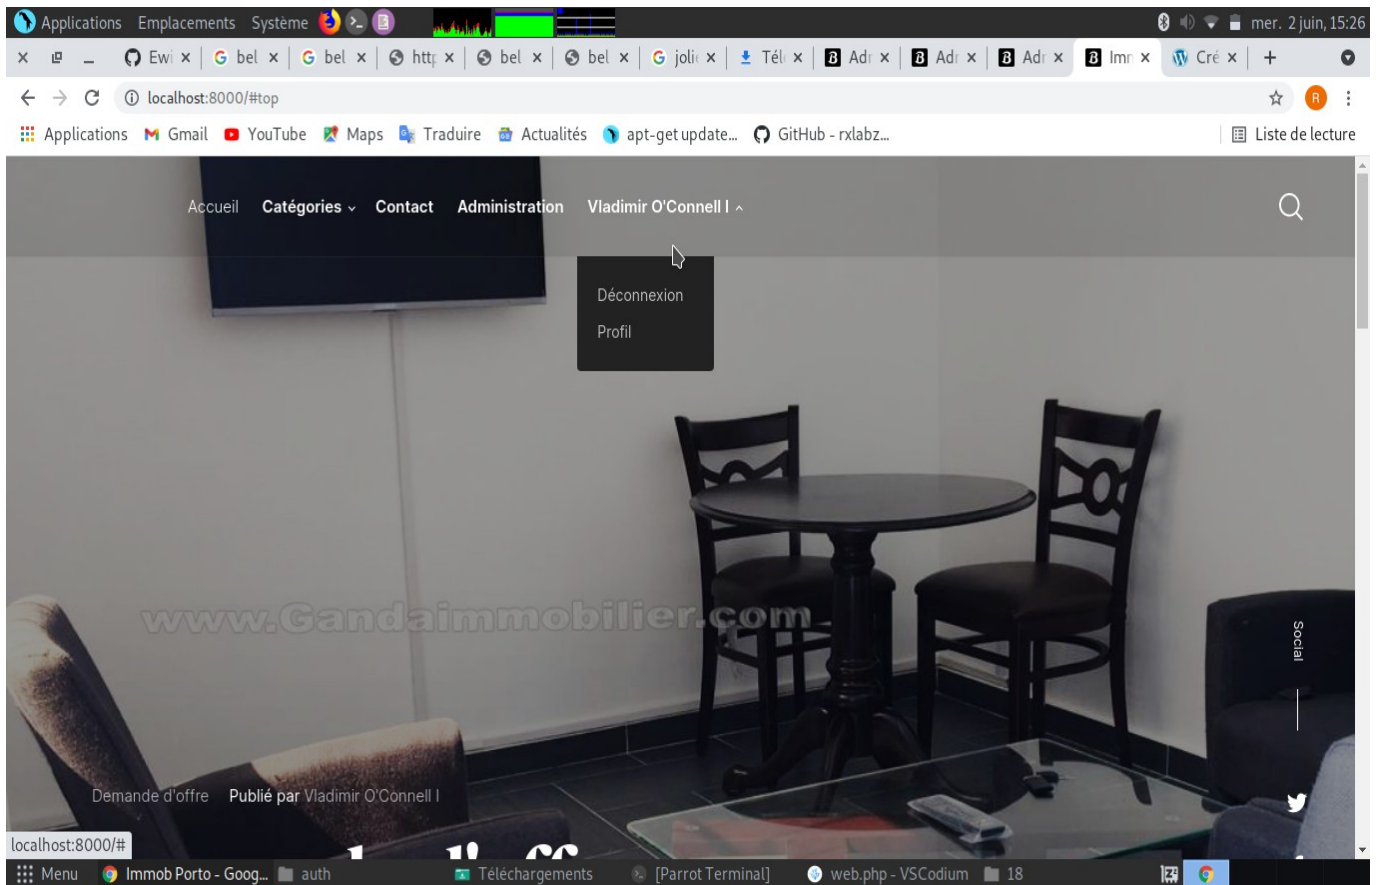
Applications Emplacements Système

mer. 2 juin, 15:26

Ewi × bel × bel × htt × bel × bel × joli × Tél × Adr × Adr × Adr × Imr × Cré ×

localhost:8000/#top

Applications Gmail YouTube Maps Traduire Actualités apt-get update... GitHub - rxlabz... Liste de lecture

Accueil Catégories Contact Administration Vladimir O'Connell I

Déconnexion
Profil

www.Gandaimmobilier.com

Social

Demande d'offre Publié par Vladimir O'Connell I

localhost:8000/#

Menu Immob Porto - Goog... auth Téléchargements [Parrot Terminal] web.php - VSCodium 18